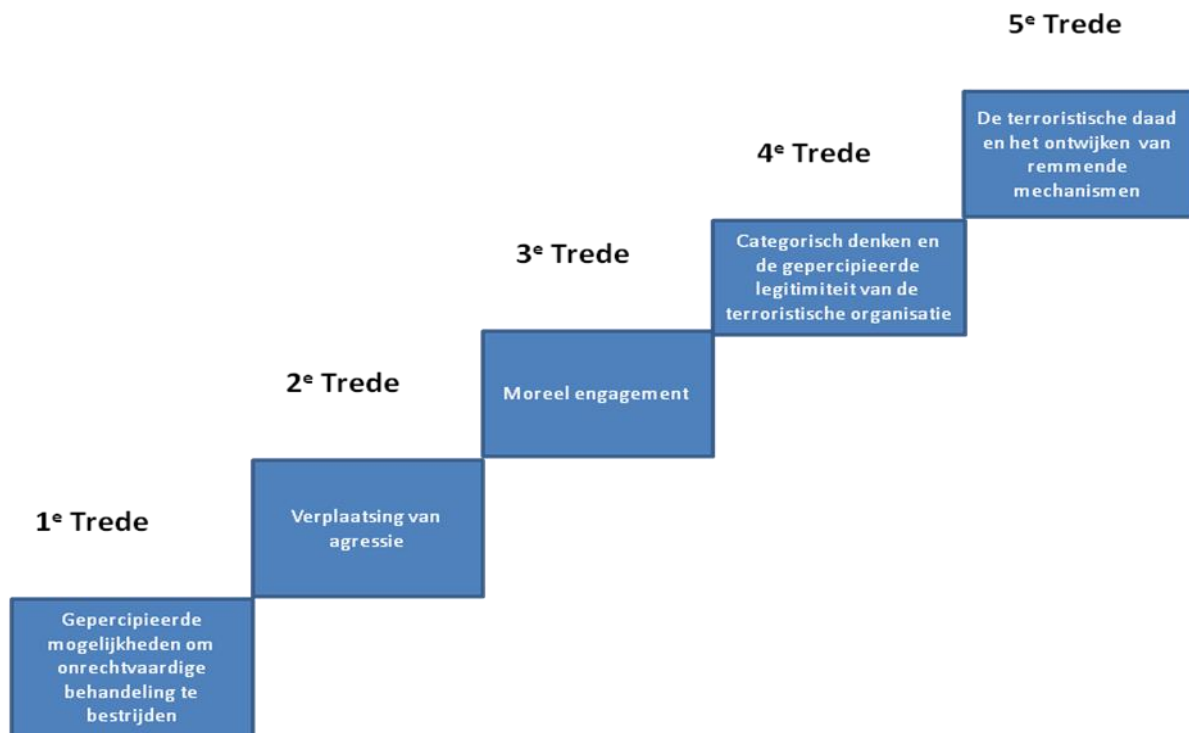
5$^e$ Trede

De terroristische daad en het ontwijken van remmende mechanismen

4$^e$ Trede

Categorisch denken en de gepercipieerde legitimiteit van de terroristische organisatie

3$^e$ Trede

Moreel engagement

2$^e$ Trede

Verplaatsing van agressie

1$^e$ Trede

Gepercipieerde mogelijkheden om onrechtvaardige behandeling te bestrijden